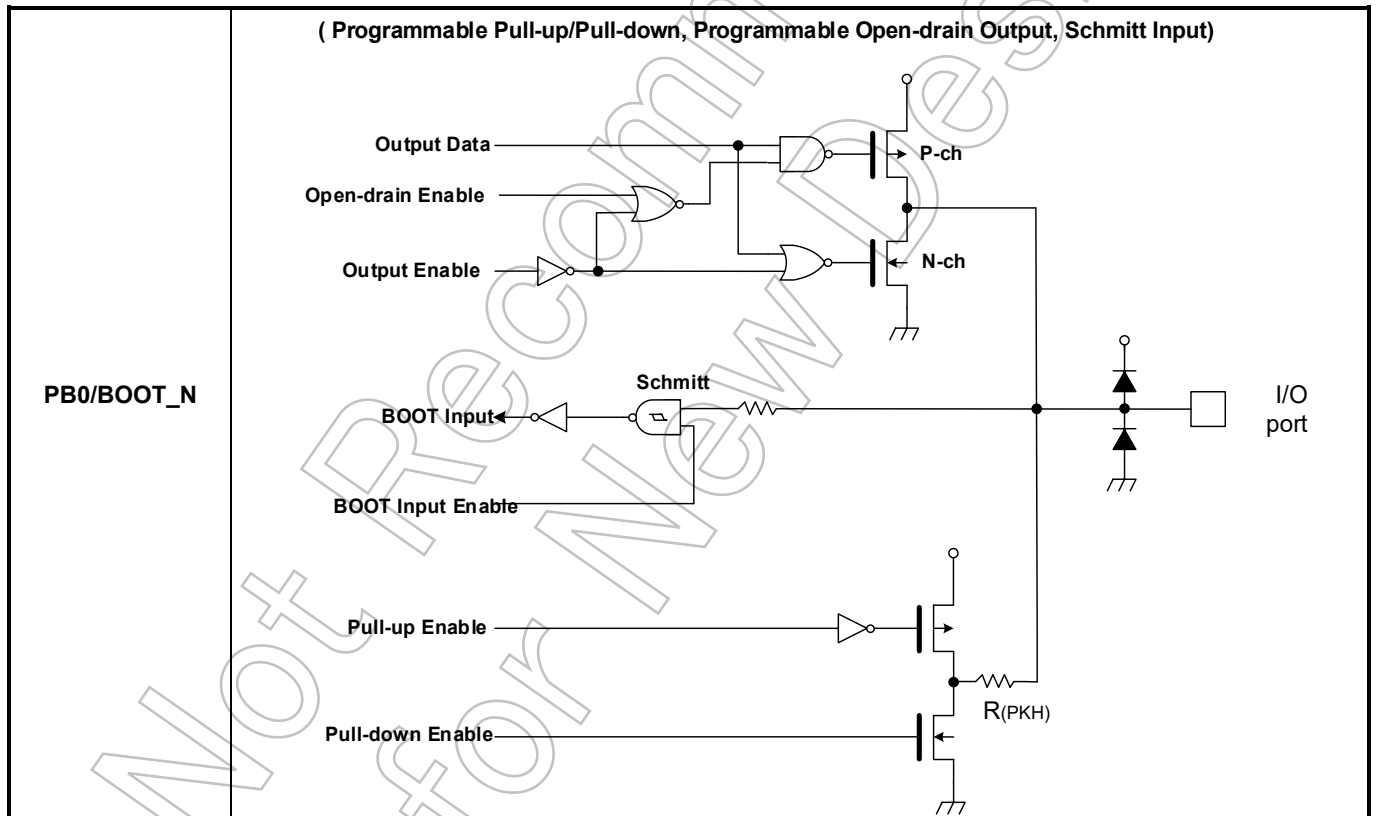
| PB0/BOOT_N | ( Programmable Pull-up/Pull-down, Programmable Open-drain Output, Schmitt Input) Output Data Open-drain Enable Output Enable P-ch N-ch Schmitt BOOT Input BOOT Input Enable I/O port Pull-up Enable Pull-down Enable R(PKH) |
|---|---|

Not Recommended for New Design